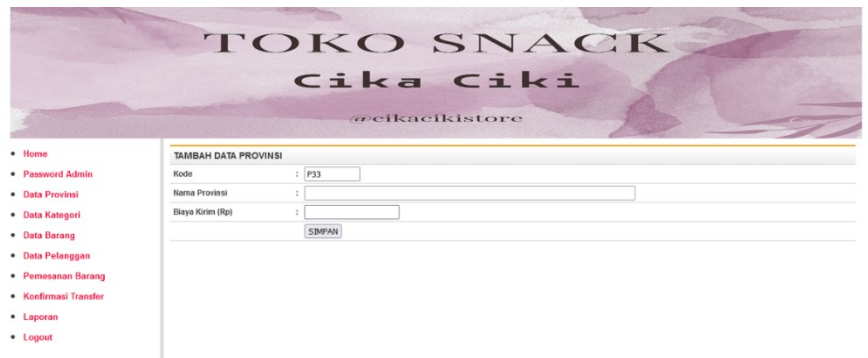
TOKO SNACK
Cika Ciki
@cikacikistore

- Home
- Password Admin
- Data Provinsi
- Data Kategori
- Data Barang
- Data Pelanggan
- Pemesanan Barang
- Konfirmasi Transfer
- Laporan
- Logout

TAMBAH DATA PROVINSI

| | | |
|---|---|---|
| Kode | : | P33 |
| Nama Provinsi | : | |
| Biaya Kirim (Rp) | : | |
| | | SIMPAN |